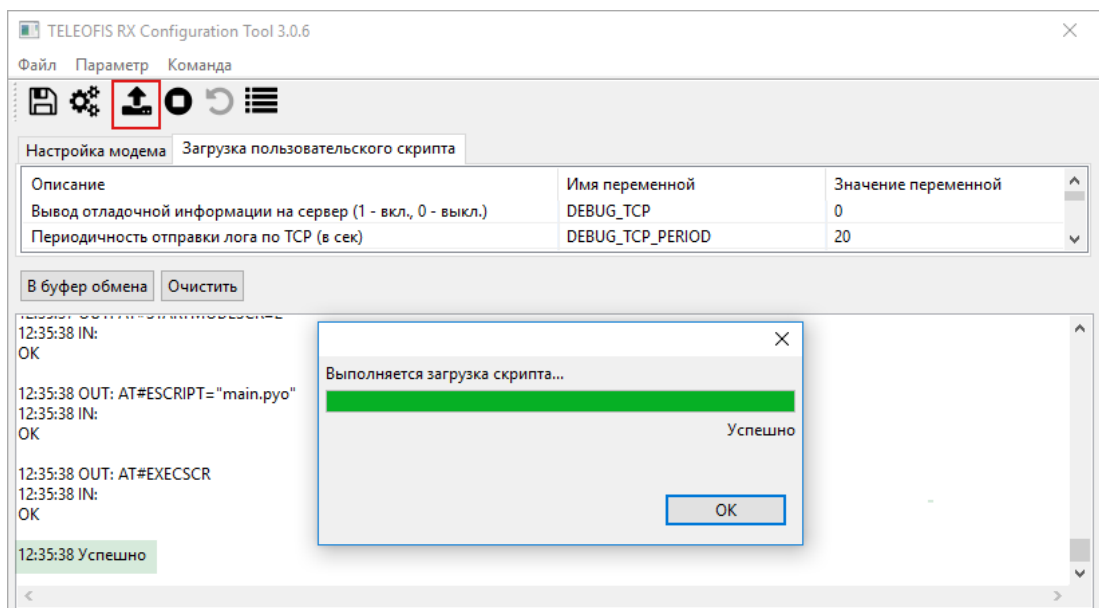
TELEOFIS RX Configuration Tool 3.0.6

Файл Параметр Команда

Настройка модема | Загрузка пользовательского скрипта

| Описание | Имя переменной | Значение переменной |
|---|---|---|
| Вывод отладочной информации на сервер (1 - вкл., 0 - выкл.) | DEBUG_TCP | 0 |
| Периодичность отправки лога по TCP (в сек) | DEBUG_TCP_PERIOD | 20 |

В буфер обмена | Очистить

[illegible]
12:35:38 IN:
OK

12:35:38 OUT: AT#ESCRIPT="main.pyo"
12:35:38 IN:
OK

12:35:38 OUT: AT#EXECSCR
12:35:38 IN:
OK

12:35:38 Успешно

Выполняется загрузка скрипта...

Успешно

OK